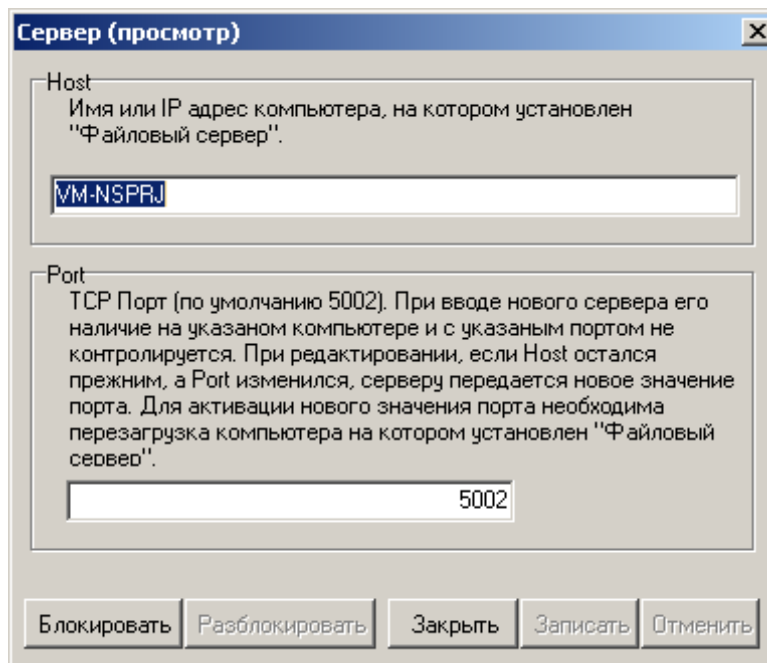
Сервер (просмотр)

Host
Имя или IP адрес компьютера, на котором установлен "Файловый сервер".

VM-NSPRJ

Port
TCP Порт (по умолчанию 5002). При вводе нового сервера его наличие на указаном компьютере и с указаным портом не контролируется. При редактировании, если Host остался прежним, а Port изменился, серверу передается новое значение порта. Для активации нового значения порта необходима перезагрузка компьютера на котором установлен "Файловый сервер".

5002

Блокировать | Разблокировать | Закрыть | Записать | Отменить